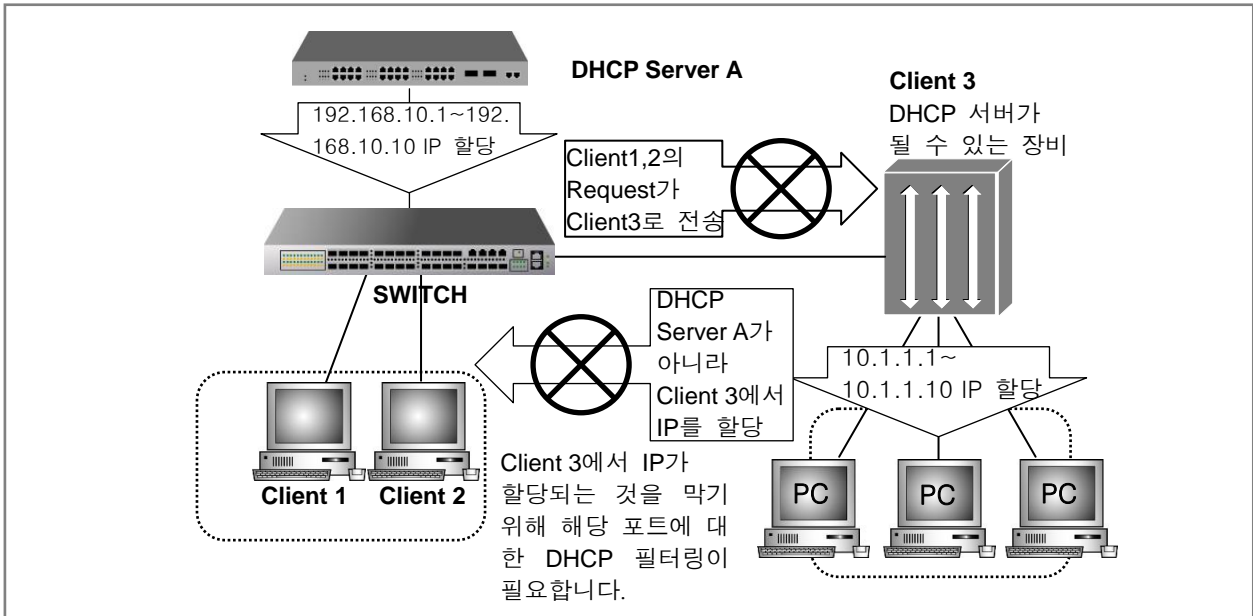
DHCP Server A

192.168.10.1~192.168.10.10 IP 할당

Client 3
DHCP 서버가 될 수 있는 장비

Client1,2의 Request가 Client3로 전송

SWITCH

DHCP Server A가 아니라 Client 3에서 IP를 할당

10.1.1.1~10.1.1.10 IP 할당

Client 1

Client 2

Client 3에서 IP가 할당되는 것을 막기 위해 해당 포트에 대한 DHCP 필터링이 필요합니다.

PC

PC

PC